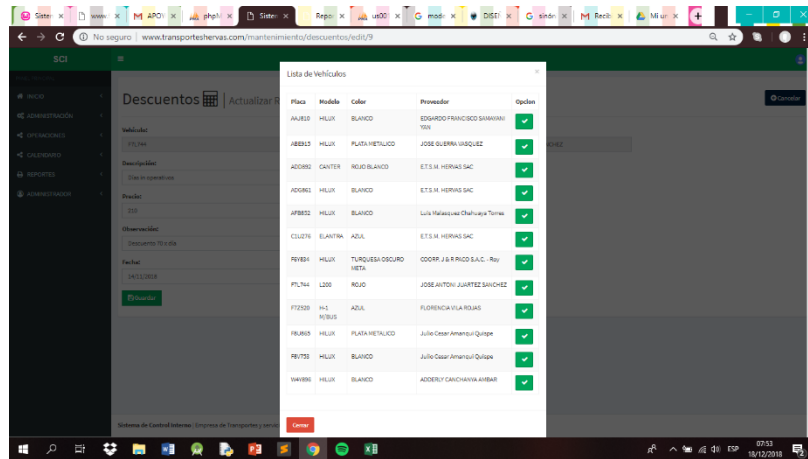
Sister × www × M APOY × phpM × Sister × Repo × un00 × G mode × DISE × G sinón × M Recib × Mi ur ×

No seguro | www.transporteshervas.com/mantenimiento/descuentos/edit/9

SCI

INICIO
ADMINISTRACIÓN
OPERACIONES
CALENDARIO
REPORTES
ADMINISTRADOR

Descuentos | Actualizar R

Vehículo:
FTL744

Descripción:
Gasto operativo

Precio:
250

Observación:
Descuento 70 x día

Fecha:
14/11/2018

Guardar

Sistema de Control Interno | Empresa de Transportes y servicio

Cancelar

Lista de Vehículos

| Placa | Modelo | Color | Proveedor | Opcion |
|---|---|---|---|---|
| AAJ810 | HILUX | BLANCO | EDGARDO FRANCISCO SAMANIMI YAN | ✓ |
| ABE915 | HILUX | PLATA METALICO | JOSE GUERRA VASQUEZ | ✓ |
| ADD892 | CANTER | ROJO BLANCO | E.T.S.M. HERVAS SAC | ✓ |
| ADG862 | HILUX | BLANCO | E.T.S.M. HERVAS SAC | ✓ |
| AFB852 | HILUX | BLANCO | Luis Malasquez Chahuaya Torres | ✓ |
| C1L276 | ELANTRA | AZUL | E.T.S.M. HERVAS SAC | ✓ |
| F6Y834 | HILUX | TURQUESA OSCURO META | CDORP. J & R PACO S.A.C. - Roy | ✓ |
| FTL744 | L200 | ROJO | JOSE ANTONI JUARTEZ SANCHEZ | ✓ |
| FTZ920 | H-1 M/BUS | AZUL | FLORENCIA VILA ROJAS | ✓ |
| F8U865 | HILUX | PLATA METALICO | Julio Cesar Amanqui Quispe | ✓ |
| F8V752 | HILUX | BLANCO | Julio Cesar Amanqui Quispe | ✓ |
| W4V890 | HILUX | BLANCO | ADDERLY CANCHANYA AMBAR | ✓ |

Cerrar

ESP 07:53 18/12/2018